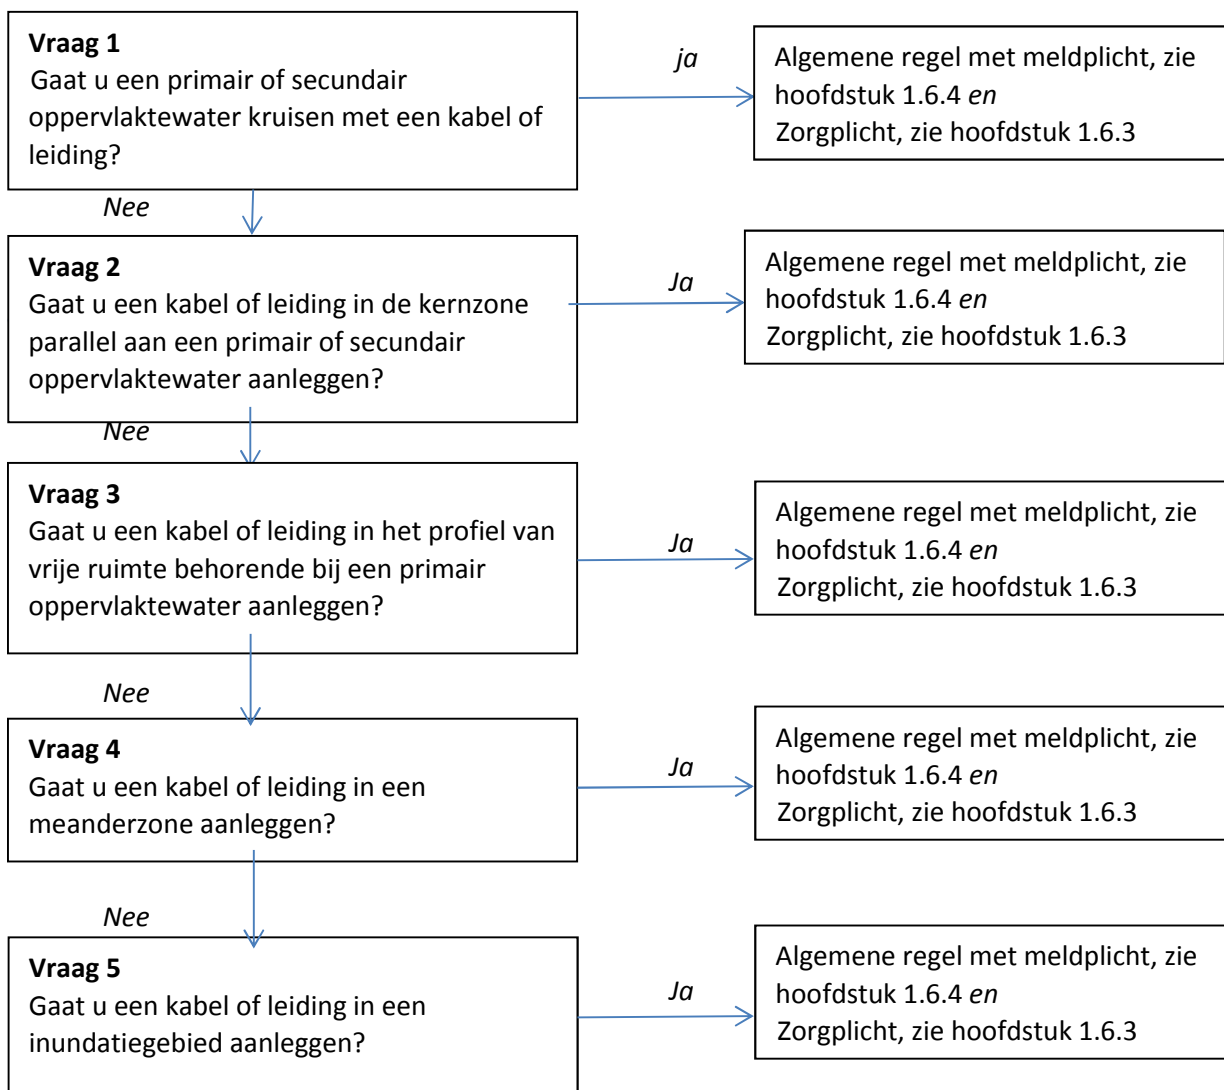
**Vraag 1**
Gaat u een primair of secundair oppervlaktewater kruisen met een kabel of leiding?

*ja*

Algemene regel met meldplicht, zie hoofdstuk 1.6.4 *en*
Zorgplicht, zie hoofdstuk 1.6.3

*Nee*

**Vraag 2**
Gaat u een kabel of leiding in de kernzone parallel aan een primair of secundair oppervlaktewater aanleggen?

*Ja*

Algemene regel met meldplicht, zie hoofdstuk 1.6.4 *en*
Zorgplicht, zie hoofdstuk 1.6.3

*Nee*

**Vraag 3**
Gaat u een kabel of leiding in het profiel van vrije ruimte behorende bij een primair oppervlaktewater aanleggen?

*Ja*

Algemene regel met meldplicht, zie hoofdstuk 1.6.4 *en*
Zorgplicht, zie hoofdstuk 1.6.3

*Nee*

**Vraag 4**
Gaat u een kabel of leiding in een meanderzone aanleggen?

*Ja*

Algemene regel met meldplicht, zie hoofdstuk 1.6.4 *en*
Zorgplicht, zie hoofdstuk 1.6.3

*Nee*

**Vraag 5**
Gaat u een kabel of leiding in een inundatiegebied aanleggen?

*Ja*

Algemene regel met meldplicht, zie hoofdstuk 1.6.4 *en*
Zorgplicht, zie hoofdstuk 1.6.3